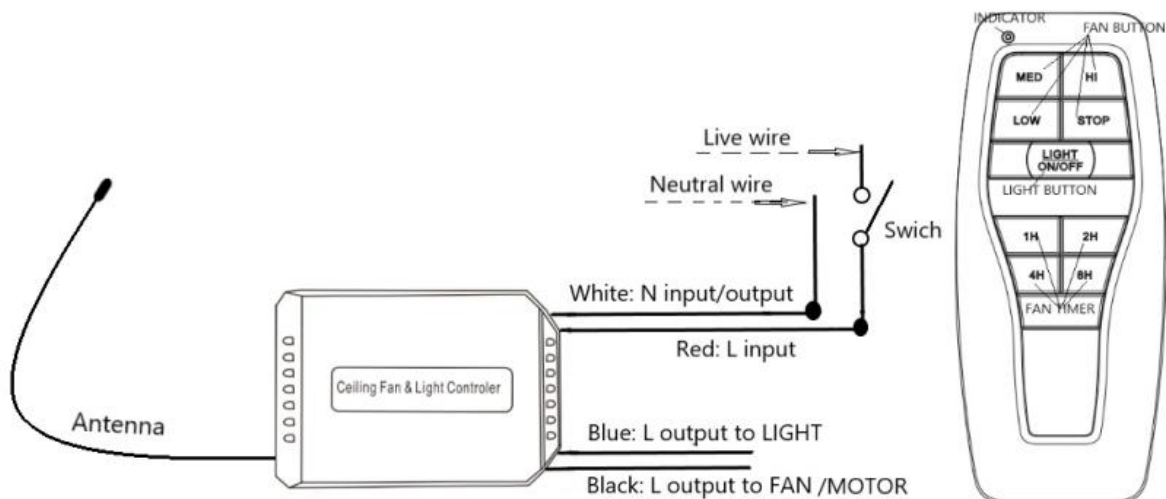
Live wire

Neutral wire

Swich

White: N input/output

Red: L input

Ceiling Fan & Light Controler

Antenna

Blue: L output to LIGHT

Black: L output to FAN /MOTOR

INDICATOR

FAN BUTTON

MED

HI

LOW

STOP

LIGHT ON/OFF

LIGHT BUTTON

1H

2H

4H

8H

FAN TIMER